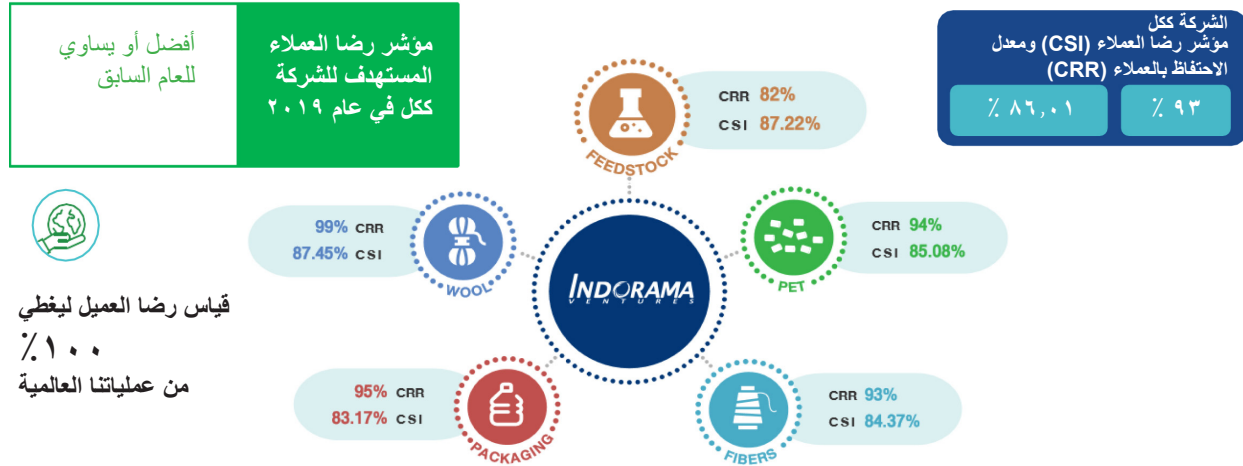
مؤشر رضا العملاء المستهدف للشركة ككل في عام ٢٠١٩

أفضل أو يساوي للعام السابق

الشركة ككل
مؤشر رضا العملاء (CSI) ومعدل الاحتفاظ بالعملاء (CRR)

٪ ٩٣

٪ ٨٦,٠١

CRR 82%
CSI 87.22%
FEEDSTOCK

99% CRR
87.45% CSI
WOOL

CRR 94%
CSI 85.08%
PET

INDORAMA
VENTURES

95% CRR
83.17% CSI
PACKAGING

CRR 93%
CSI 84.37%
FIBERS

قياس رضا العميل ليغطي
٪١٠٠
من عملياتنا العالمية